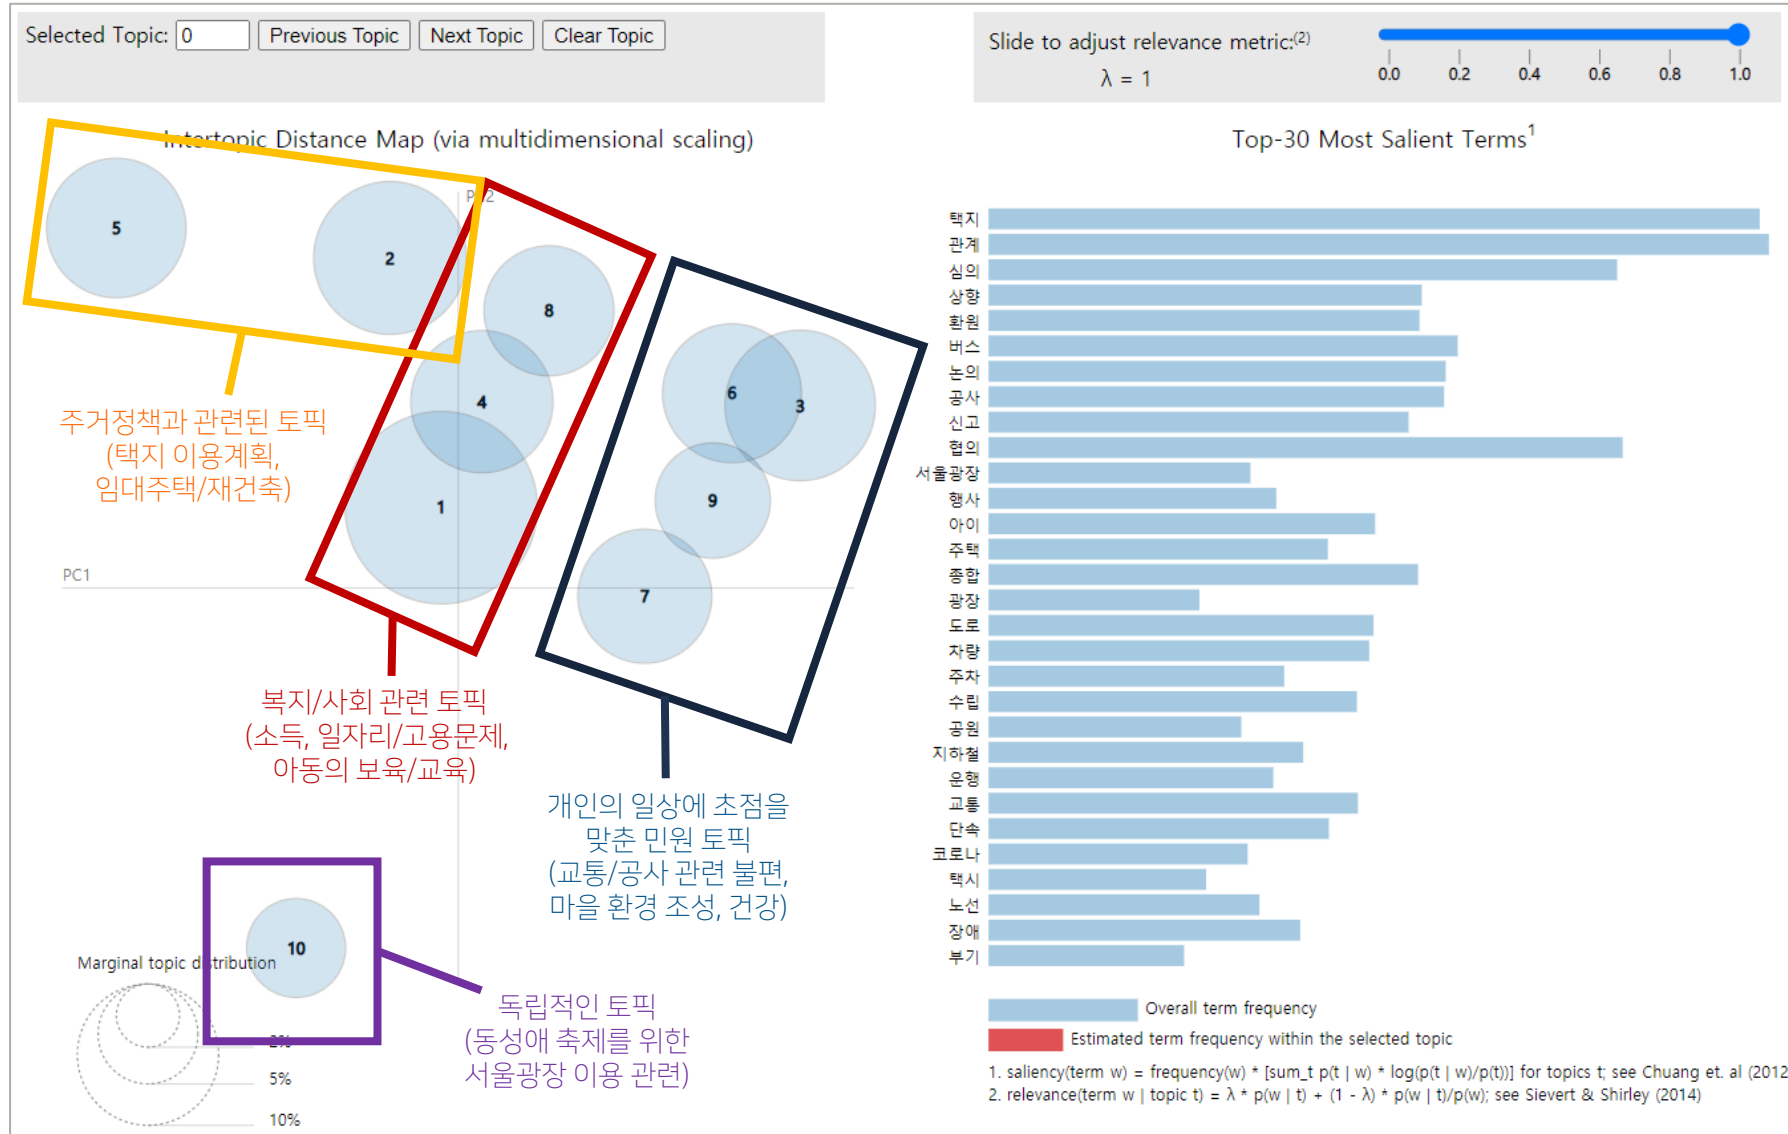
Selected Topic: 0 Previous Topic Next Topic Clear Topic

Slide to adjust relevance metric:(2)
λ = 1

0.0 0.2 0.4 0.6 0.8 1.0

Intertopic Distance Map (via multidimensional scaling)

Top-30 Most Salient Terms$^1$

PC2

5
2
8
4
1
6
3
9
7
10

PC1

주거정책과 관련된 토픽
(택지 이용계획,
임대주택/재건축)

복지/사회 관련 토픽
(소득, 일자리/고용문제,
아동의 보육/교육)

개인의 일상에 초점을
맞춘 민원 토픽
(교통/공사 관련 불편,
마을 환경 조성, 건강)

독립적인 토픽
(동성애 축제를 위한
서울광장 이용 관련)

Marginal topic distribution

2%
5%
10%

택지
관계
심의
상향
환원
버스
논의
공사
신고
협의
서울광장
행사
아이
주택
종합
광장
도로
차량
주차
수립
공원
지하철
운행
교통
단속
코로나
택시
노선
장애
부기

Overall term frequency
Estimated term frequency within the selected topic

1. saliency(term w) = frequency(w) * [sum_t p(t | w) * log(p(t | w)/p(t))] for topics t; see Chuang et. al (2012
2. relevance(term w | topic t) = λ * p(w | t) + (1 - λ) * p(w | t)/p(w); see Sievert & Shirley (2014)